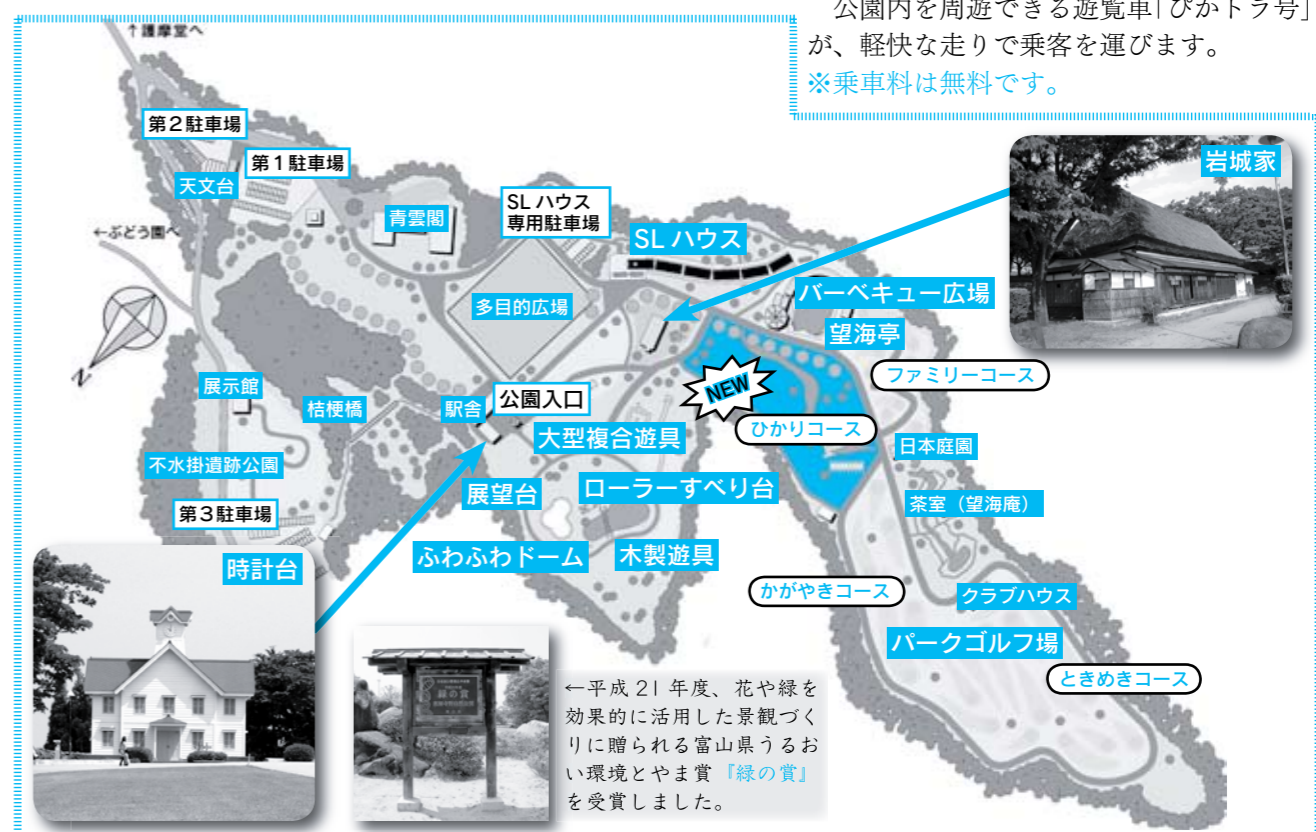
公園内を周遊できる遊覧車「ぴかトラ号」が、軽快な走りで乗客を運びます。
※乗車料は無料です。

↑護摩堂へ
第２駐車場
第１駐車場
天文台
←ぶどう園へ
青雲閣
SL ハウス専用駐車場
SL ハウス
岩城家
バーベキュー広場
望海亭
多目的広場
ファミリーコース
NEW
展示館
桔梗橋
駅舎
公園入口
ひかりコース
大型複合遊具
日本庭園
不水掛遺跡公園
展望台
ローラーすべり台
茶室（望海庵）
第３駐車場
時計台
ふわふわドーム
木製遊具
かがやきコース
クラブハウス
パークゴルフ場
ときめきコース
緑の賞

←平成21年度、花や緑を効果的に活用した景観づくりに贈られる富山県うるおい環境とやま賞『緑の賞』を受賞しました。